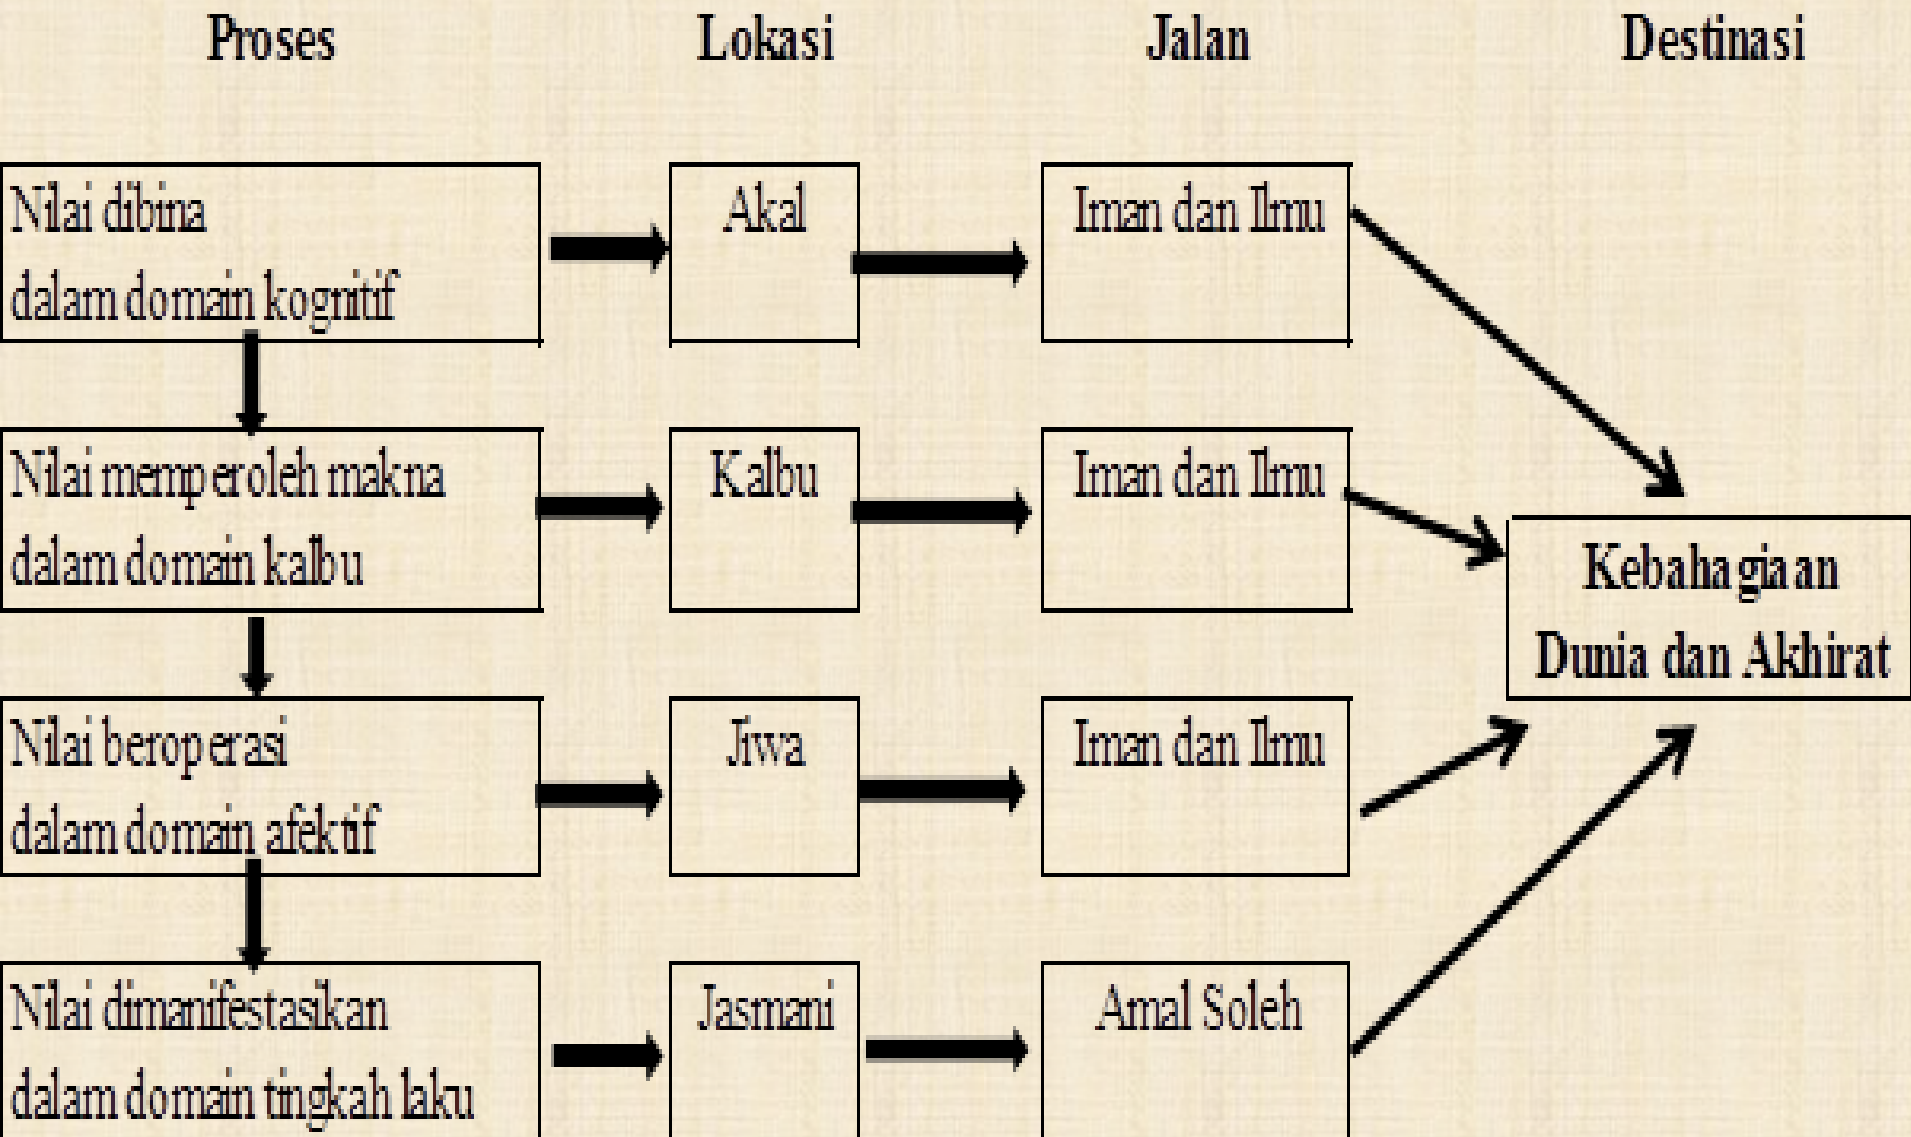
Proses

Lokasi

Jalan

Destinasi

Nilai dibina dalam domain kognitif

Akal

Iman dan Ilmu

Nilai memperoleh makna dalam domain kalbu

Kalbu

Iman dan Ilmu

Kebahagiaan Dunia dan Akhirat

Nilai beroperasi dalam domain afektif

Jiwa

Iman dan Ilmu

Nilai dimanifestasikan dalam domain tingkah laku

Jasmani

Amal Soleh